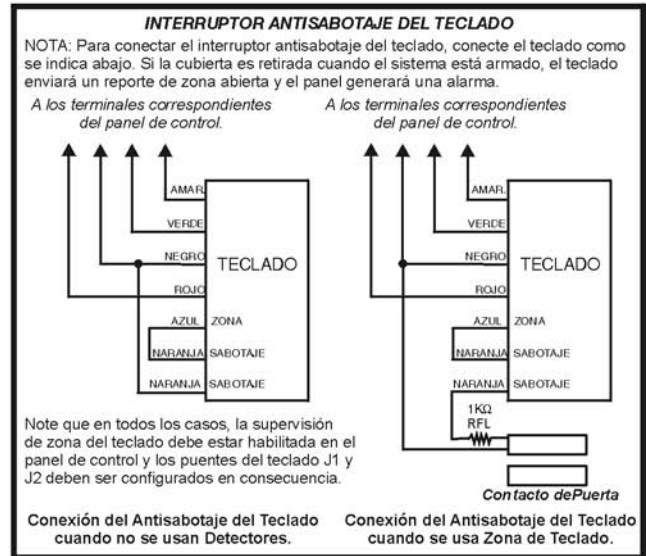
INTERRUPTOR ANTISABOTAJE DEL TECLADO

NOTA: Para conectar el interruptor antisabotaje del teclado, conecte el teclado como se indica abajo. Si la cubierta es retirada cuando el sistema está armado, el teclado enviará un reporte de zona abierta y el panel generará una alarma.

A los terminales correspondientes del panel de control.

A los terminales correspondientes del panel de control.

AMAR.
VERDE
NEGRO
TECLADO
ROJO
AZUL ZONA
NARANJA SABOTAJE
NARANJA SABOTAJE

AMAR.
VERDE
NEGRO
TECLADO
ROJO
AZUL ZONA
NARANJA SABOTAJE
NARANJA SABOTAJE
1KΩ RFL

Note que en todos los casos, la supervisión de zona del teclado debe estar habilitada en el panel de control y los puentes del teclado J1 y J2 deben ser configurados en consecuencia.

Contacto dePuerta

Conexión del Antisabotaje del Teclado cuando no se usan Detectores.

Conexión del Antisabotaje del Teclado cuando se usa Zona de Teclado.